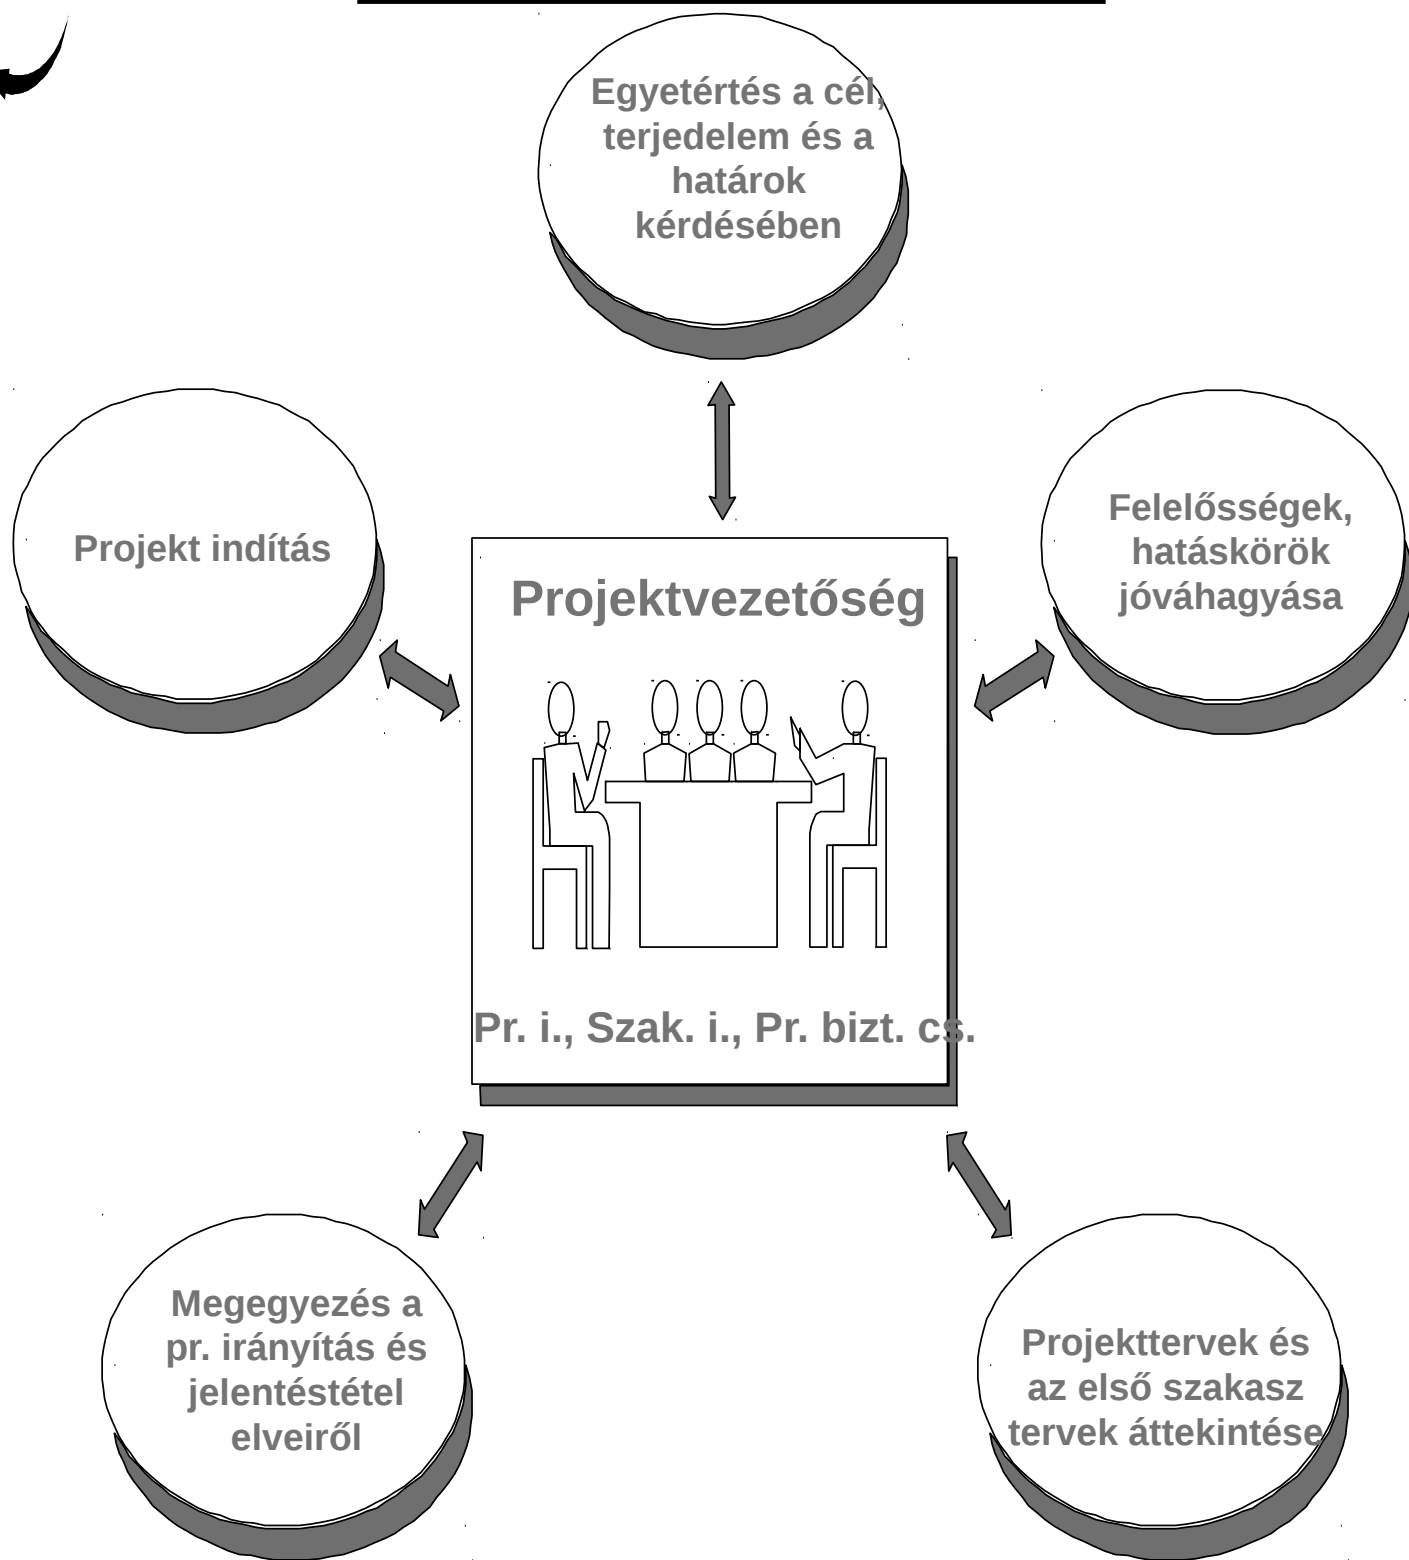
Egyetértés a cél, terjedelem és a határok kérdésében

Projekt indítás

Projektvezetőség

Felelősségek, hatáskörök jóváhagyása

Pr. i., Szak. i., Pr. bizt. cs.

Megegyezés a pr. irányítás és jelentéstétel elveiről

Projekttervek és az első szakasz tervek áttekintése